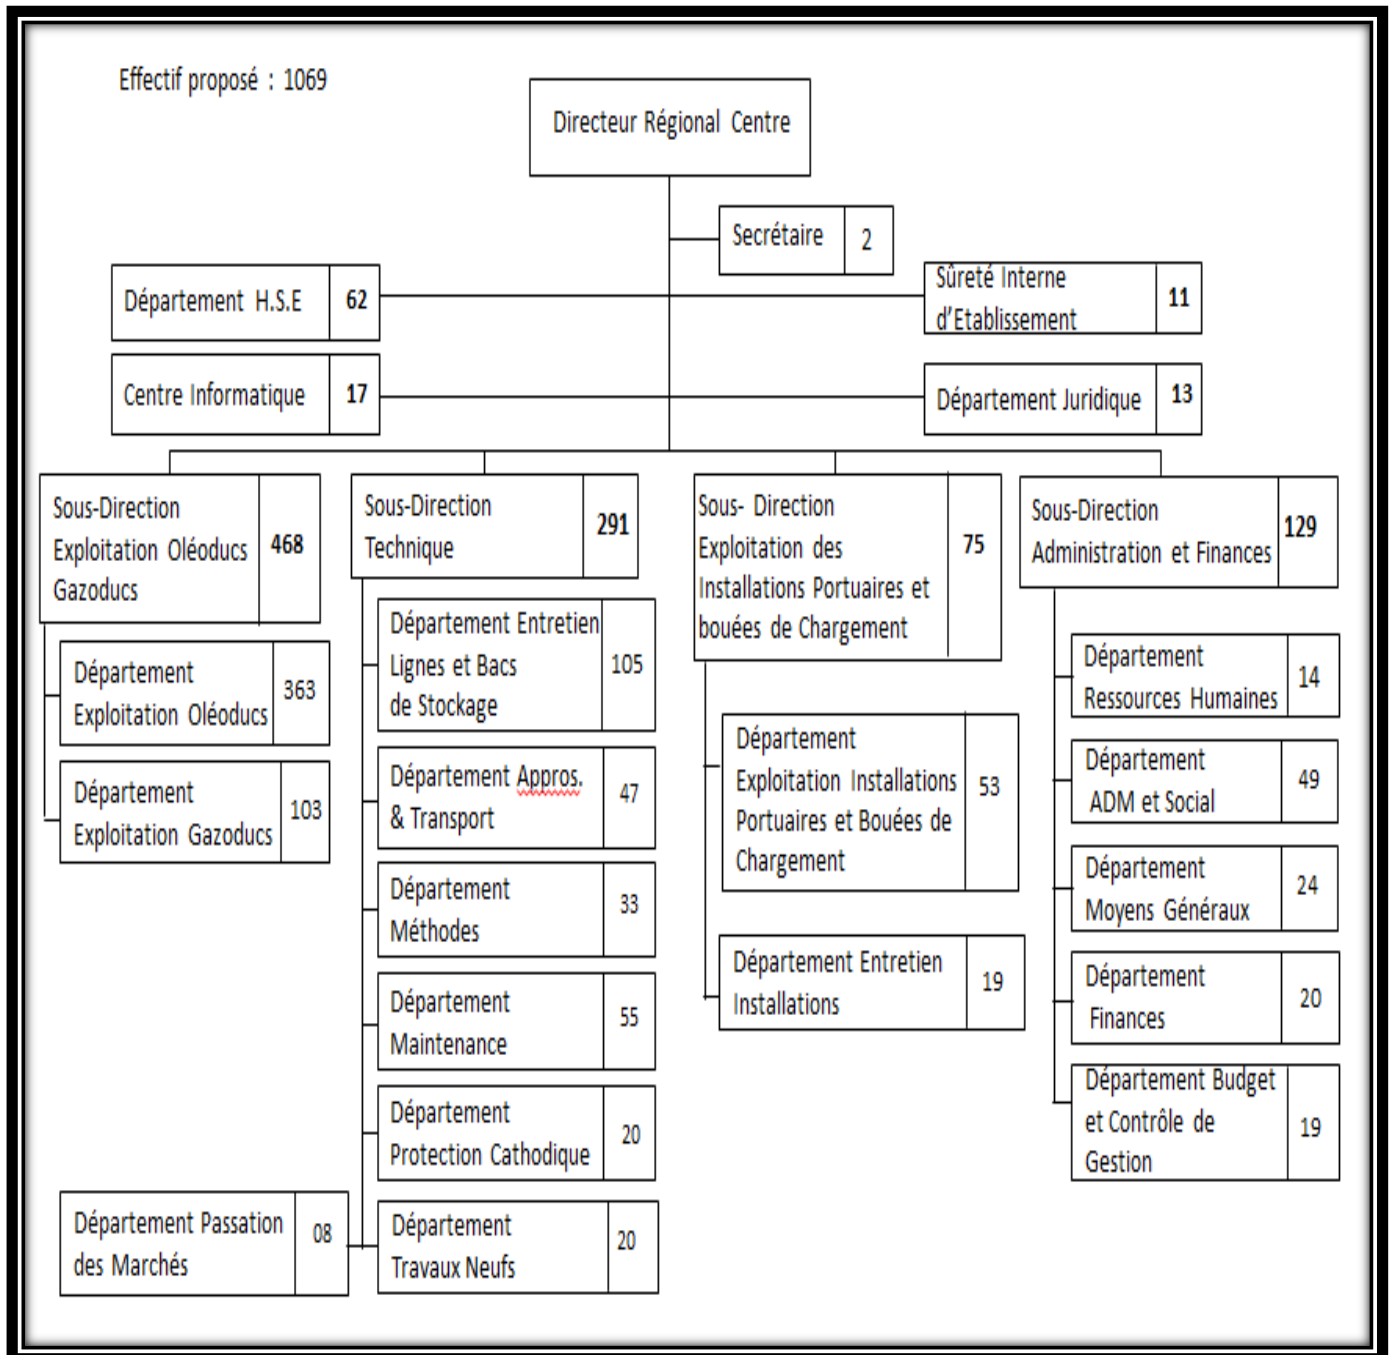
Effectif proposé : 1069

Directeur Régional Centre

Secrétaire 2

Département H.S.E 62

Sûreté Interne d'Etablissement 11

Centre Informatique 17

Département Juridique 13

Sous-Direction Exploitation Oléoducs Gazoducs 468

Département Exploitation Oléoducs 363

Département Exploitation Gazoducs 103

Sous-Direction Technique 291

Département Entretien Lignes et Bacs de Stockage 105

Département Appros. & Transport 47

Département Méthodes 33

Département Maintenance 55

Département Protection Cathodique 20

Département Travaux Neufs 20

Département Passation des Marchés 08

Sous- Direction Exploitation des Installations Portuaires et bouées de Chargement 75

Département Exploitation Installations Portuaires et Bouées de Chargement 53

Département Entretien Installations 19

Sous-Direction Administration et Finances 129

Département Ressources Humaines 14

Département ADM et Social 49

Département Moyens Généraux 24

Département Finances 20

Département Budget et Contrôle de Gestion 19